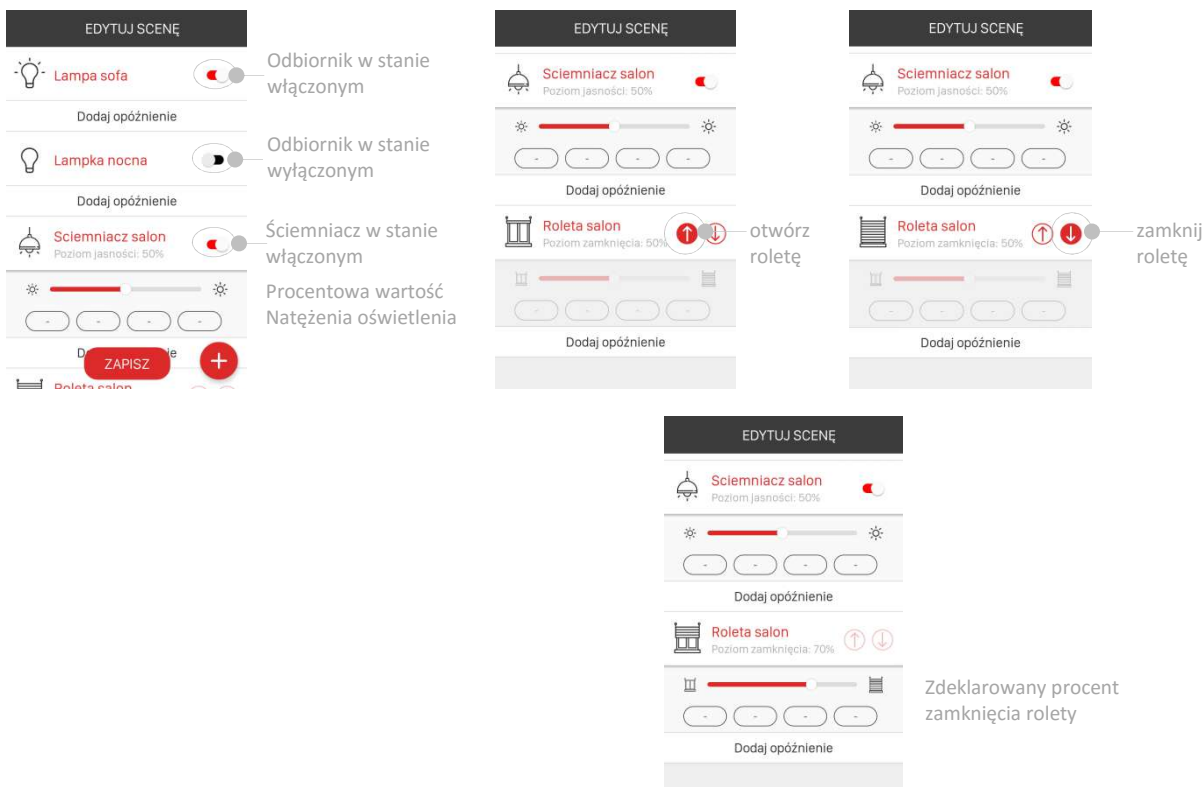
EDYTUJ SCENĘ

Lampa sofa

Odbiornik w stanie włączonym

Dodaj opóźnienie

Lampka nocna

Odbiornik w stanie wyłączonym

Dodaj opóźnienie

Sciemniacz salon
Poziom jasności: 50%

Ściemniacz w stanie włączonym

Procentowa wartość Natężenia oświetlenia

- - - -

D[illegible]ie

ZAPISZ

+

Roleta salon

EDYTUJ SCENĘ

Sciemniacz salon
Poziom jasności: 50%

- - - -

Dodaj opóźnienie

Roleta salon
Poziom zamknięcia: 50%

otwórz roletę

- - - -

Dodaj opóźnienie

EDYTUJ SCENĘ

Sciemniacz salon
Poziom jasności: 50%

- - - -

Dodaj opóźnienie

Roleta salon
Poziom zamknięcia: 50%

zamknij roletę

- - - -

Dodaj opóźnienie

EDYTUJ SCENĘ

Sciemniacz salon
Poziom jasności: 50%

- - - -

Dodaj opóźnienie

Roleta salon
Poziom zamknięcia: 70%

- - - -

Zdeklarowany procent zamknięcia rolety

Dodaj opóźnienie